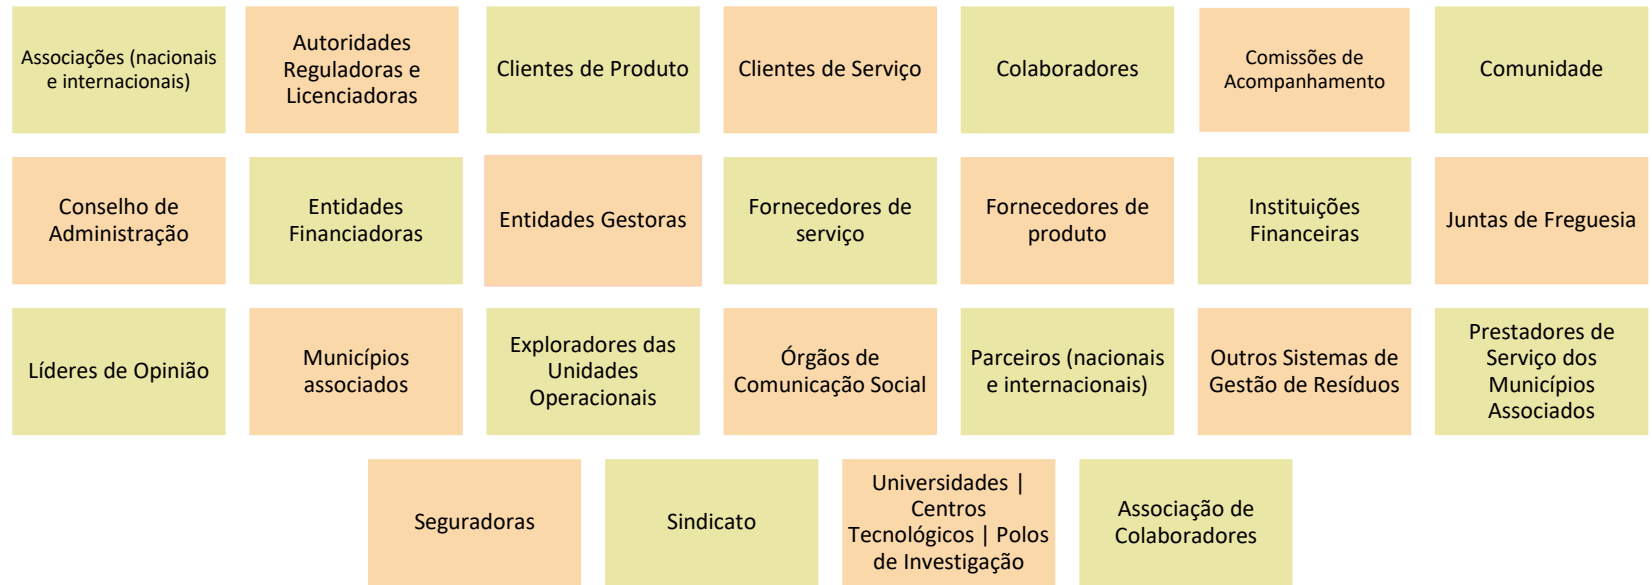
Associações (nacionais e internacionais)

Autoridades Reguladoras e Licenciadoras

Clientes de Produto

Clientes de Serviço

Colaboradores

Comissões de Acompanhamento

Comunidade

Conselho de Administração

Entidades Financiadoras

Entidades Gestoras

Fornecedores de serviço

Fornecedores de produto

Instituições Financeiras

Juntas de Freguesia

Líderes de Opinião

Municípios associados

Exploradores das Unidades Operacionais

Órgãos de Comunicação Social

Parceiros (nacionais e internacionais)

Outros Sistemas de Gestão de Resíduos

Prestadores de Serviço dos Municípios Associados

Seguradoras

Sindicato

Universidades | Centros Tecnológicos | Polos de Investigação

Associação de Colaboradores